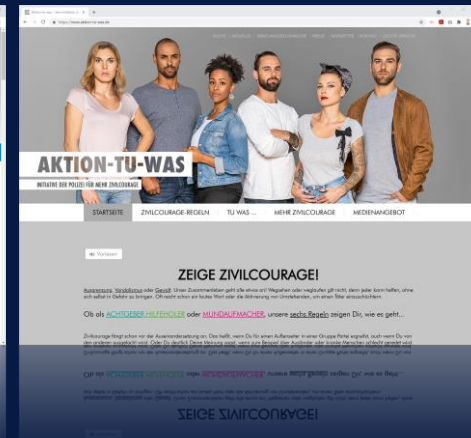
AKTION-TU-WAS

INITIATIVE DER POLIZEI FÜR MEHR ZIVILCOURAGE

STARTSEITE | ZIVILCOURAGE-REGELN | TU WAS ... | MEHR ZIVILCOURAGE | MEDIENANGEBOT

Vorlesen

ZEIGE ZIVILCOURAGE!

Ausgrenzung, Vandalismus oder Gewalt: Unser Zusammenleben geht alle etwas an! Wegsehen oder weglaufen gilt nicht, denn jeder kann helfen, ohne sich selbst in Gefahr zu bringen. Oft reicht schon ein lautes Wort oder die Aktivierung von Umstehenden, um einen Täter einzuschüchtern.

Ob als ACHTGEBER, HILFEHOLER oder MUNDAUFMACHER, unsere sechs Regeln zeigen Dir, wie es geht...

Zivilcourage fängt schon vor der Auseinandersetzung an. Das heißt, wenn Du für einen Außenseiter in einer Gruppe Partei ergreifst, auch wenn Du von den anderen ausgelacht wirst. Oder Du deutlich Deine Meinung sagst, wenn zum Beispiel über Ausländer oder andere Menschen schlecht geredet wird.